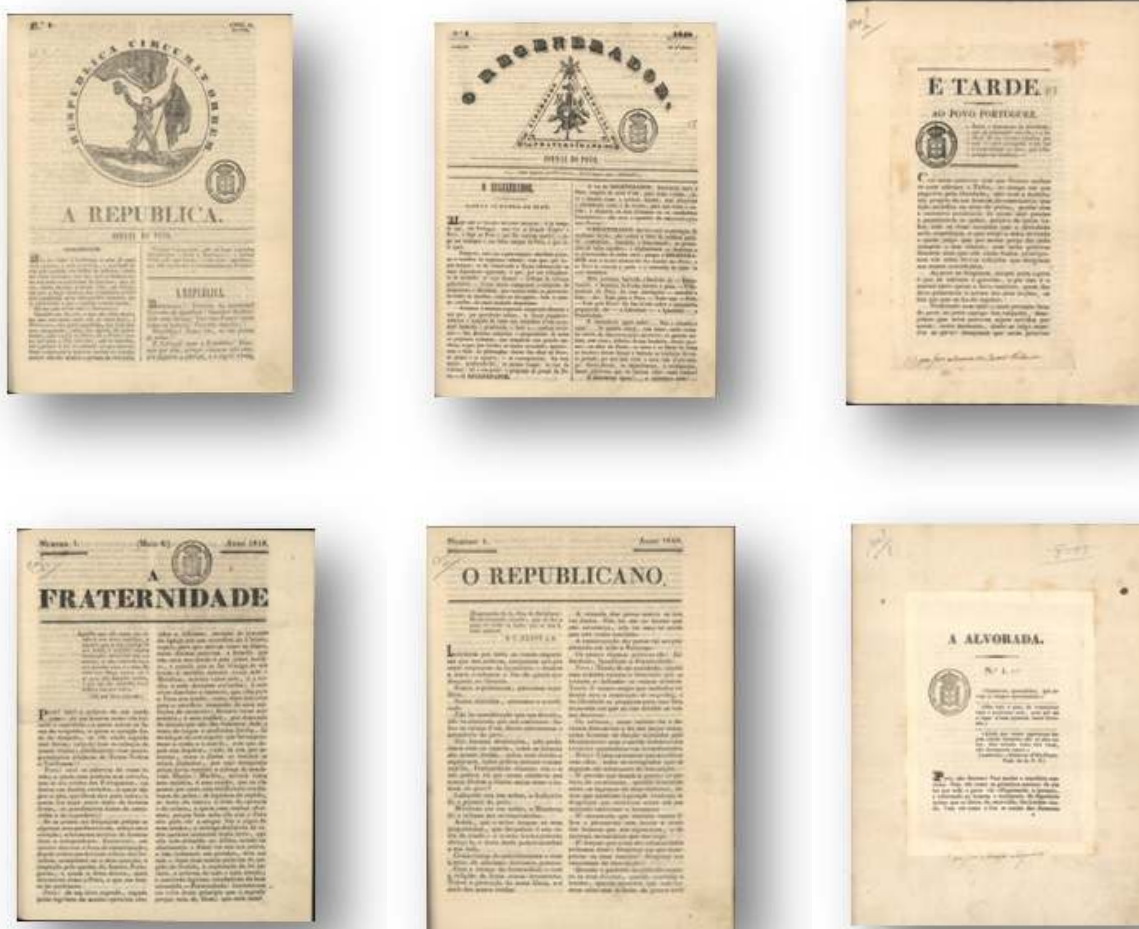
N.º 1

RESPUBLICA CIRCUMSPICIENS

A REPUBLICA.

JORNAL DO POVO.

A REPUBLICA.

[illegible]

O REGENERADOR.

JORNAL DO POVO.

O REGENERADOR.

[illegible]

É TARDE.

AO POVO PORTUGUEZ.

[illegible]

Numero 1. (Maio 6) Anno 1848.

A FRATERNIDADE

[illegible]

Numero 1. Anno 1848.

O REPUBLICANO.

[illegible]

A ALVORADA.

N.º 1.

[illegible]